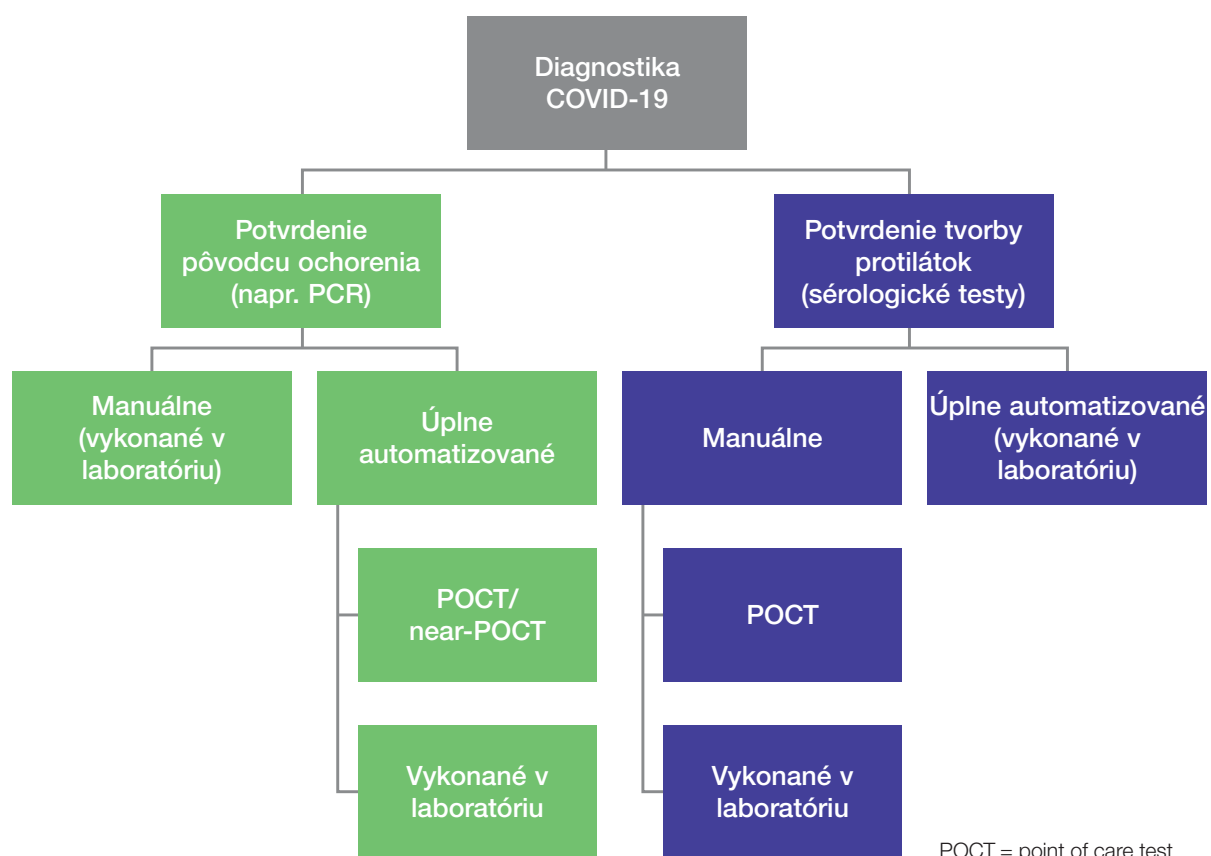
Diagnostika COVID-19

Potvrdenie pôvodcu ochorenia (napr. PCR)

Potvrdenie tvorby protilátok (sérologické testy)

Manuálne (vykonané v laboratóriu)

Úplne automatizované

Manuálne

Úplne automatizované (vykonané v laboratóriu)

POCT/ near-POCT

Vykonané v laboratóriu

POCT

Vykonané v laboratóriu

POCT = point of care test